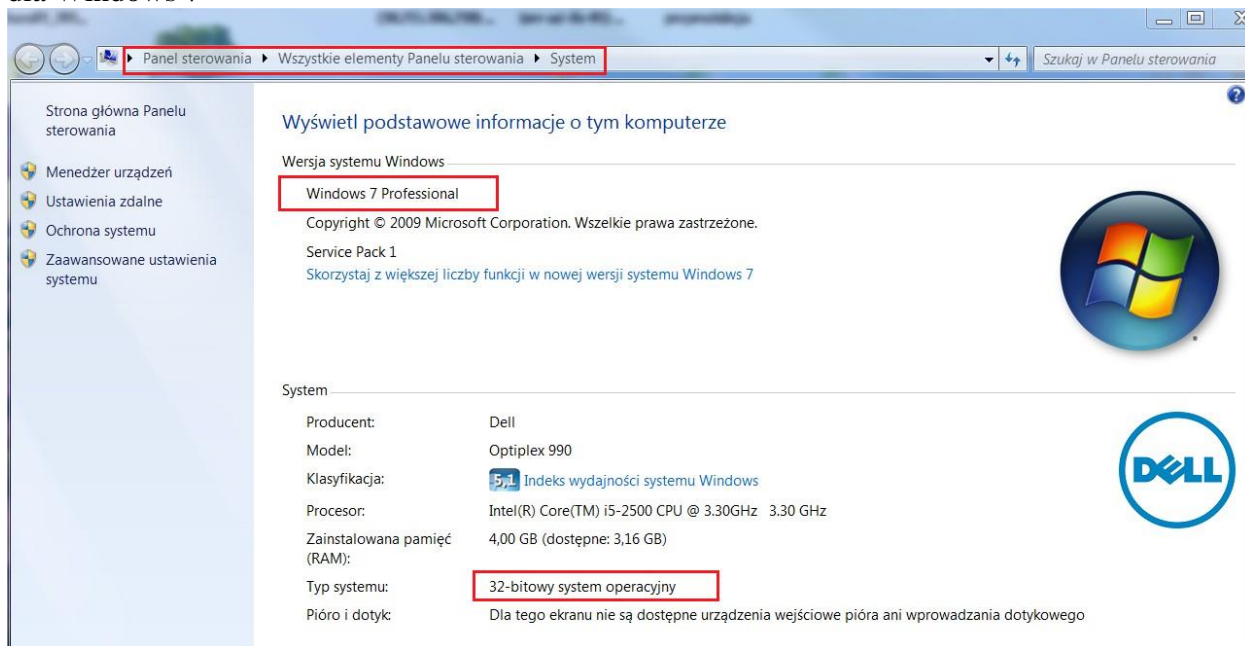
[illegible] Windows ?

Panel sterowania ▸ Wszystkie elementy Panelu sterowania ▸ System

Szukaj w Panelu sterowania

Strona główna Panelu sterowania

Menedżer urządzeń

Ustawienia zdalne

Ochrona systemu

Zaawansowane ustawienia systemu

Wyświetl podstawowe informacje o tym komputerze

Wersja systemu Windows

Windows 7 Professional

Copyright © 2009 Microsoft Corporation. Wszelkie prawa zastrzeżone.

Service Pack 1

Skorzystaj z większej liczby funkcji w nowej wersji systemu Windows 7

System

| | |
|---|---|
| Producent: | Dell |
| Model: | Optiplex 990 |
| Klasyfikacja: | 5,1 Indeks wydajności systemu Windows |
| Procesor: | Intel(R) Core(TM) i5-2500 CPU @ 3.30GHz 3.30 GHz |
| Zainstalowana pamięć (RAM): | 4,00 GB (dostępne: 3,16 GB) |
| Typ systemu: | 32-bitowy system operacyjny |
| Pióro i dotyk: | Dla tego ekranu nie są dostępne urządzenia wejściowe pióra ani wprowadzania dotykowego |

DELL